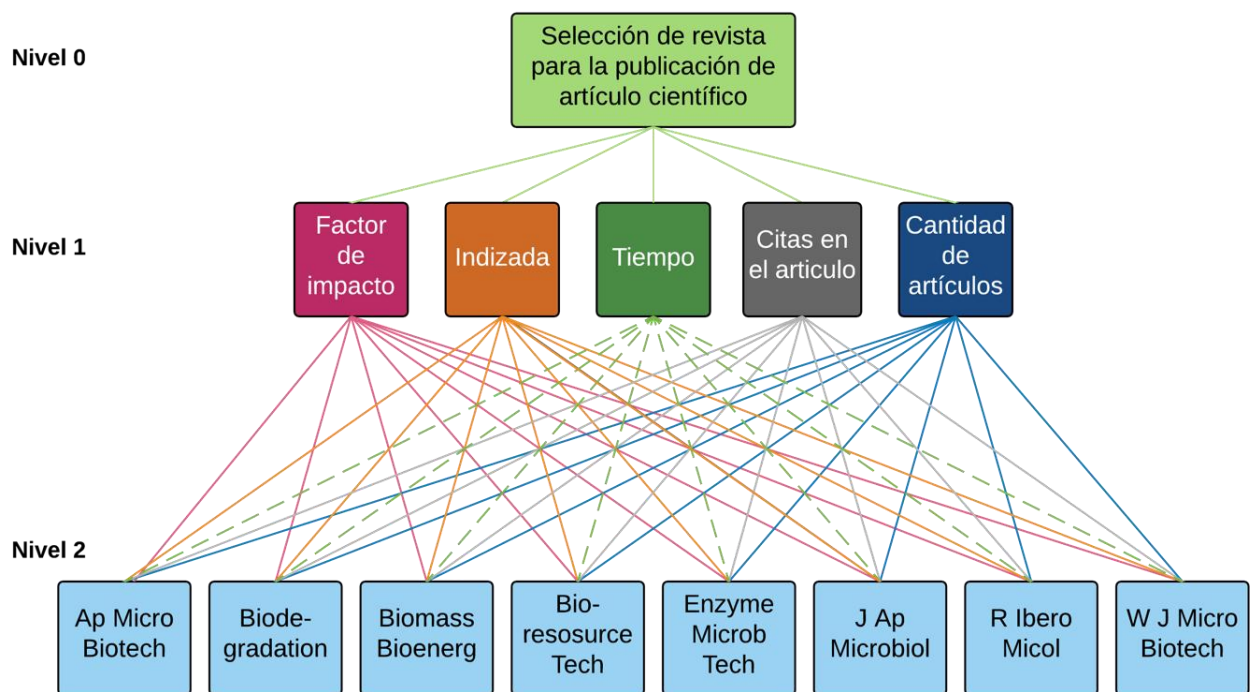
Nivel 0

Selección de revista para la publicación de artículo científico

Nivel 1

Factor de impacto

Indizada

Tiempo

Citas en el articulo

Cantidad de artículos

Nivel 2

Ap Micro Biotech

Biode-gradation

Biomass Bioenerg

Bio-resosurce Tech

Enzyme Microb Tech

J Ap Microbiol

R Ibero Micol

W J Micro Biotech